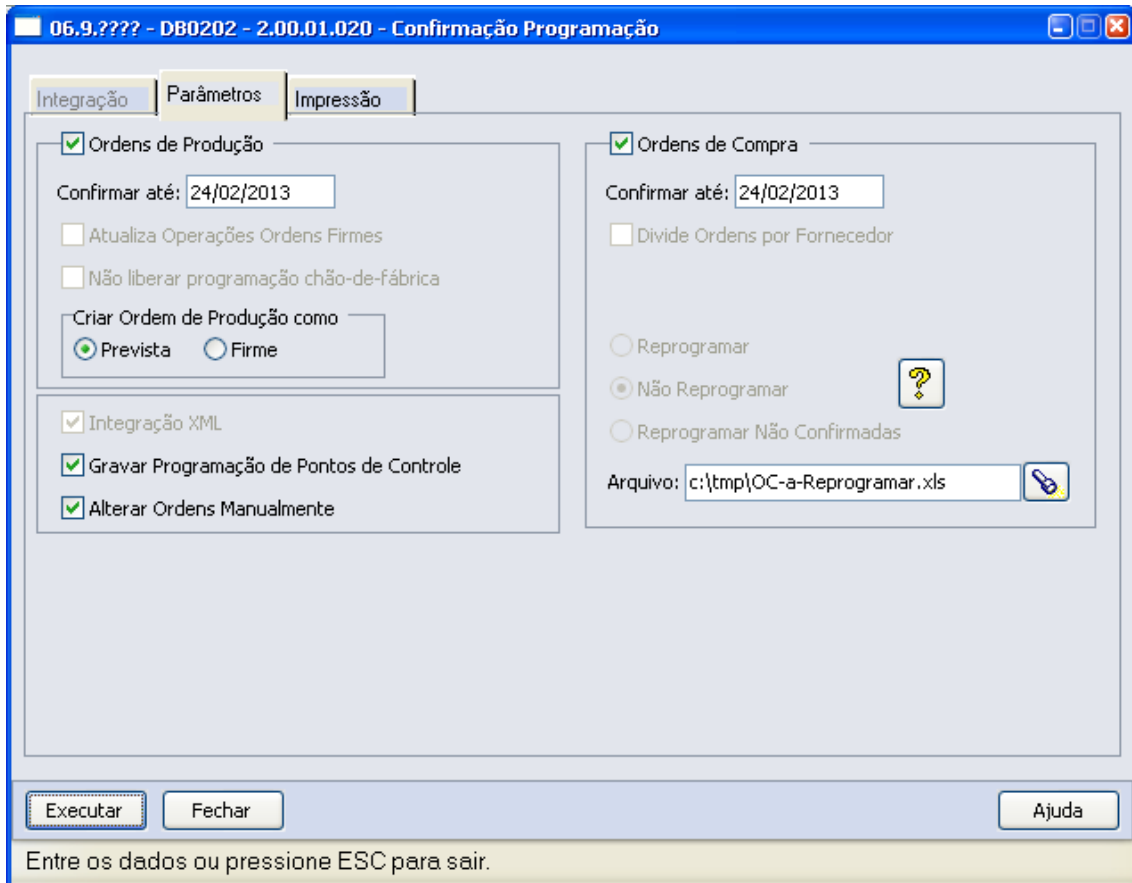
06.9.???? - DB0202 - 2.00.01.020 - Confirmação Programação

Integração
Parâmetros
Impressão

Ordens de Produção
Confirmar até: 24/02/2013
Atualiza Operações Ordens Firmes
Não liberar programação chão-de-fábrica
Criar Ordem de Produção como
Prevista
Firme

Integração XML
Gravar Programação de Pontos de Controle
Alterar Ordens Manualmente

Ordens de Compra
Confirmar até: 24/02/2013
Divide Ordens por Fornecedor
Reprogramar
Não Reprogramar
Reprogramar Não Confirmadas
Arquivo: c:\tmp\OC-a-Reprogramar.xls

Executar
Fechar
Ajuda

Entre os dados ou pressione ESC para sair.